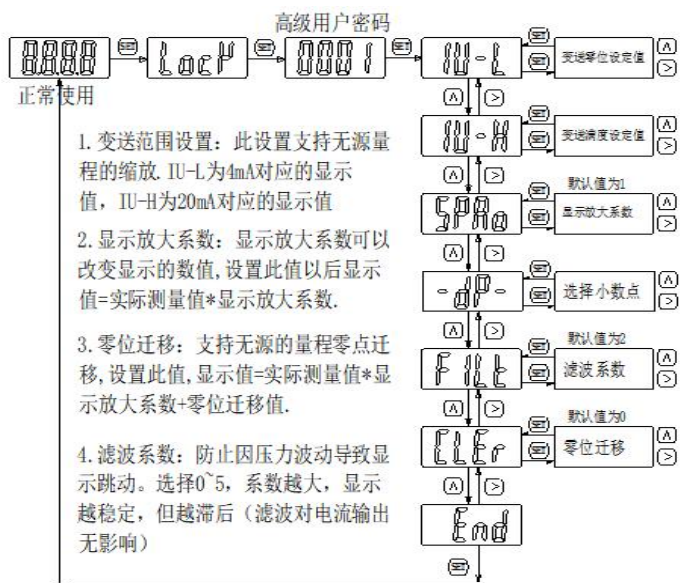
高级用户密码

8888 SET LocK SET 0001 SET IU-L

正常使用

SET 变送零位设定值 Λ >

Λ >

IU-H SET 变送满度设定值 Λ >

1. 变送范围设置：此设置支持无源量程的缩放. IU-L为4mA对应的显示值，IU-H为20mA对应的显示值

Λ >

默认值为1

SPAn SET 显示放大系数 Λ >

2. 显示放大系数：显示放大系数可以改变显示的数值，设置此值以后显示值=实际测量值*显示放大系数.

Λ >

-dP- SET 选择小数点 Λ >

3. 零位迁移：支持无源的量程零点迁移，设置此值，显示值=实际测量值*显示放大系数+零位迁移值.

Λ >

默认值为2

FiLt SET 滤波系数 Λ >

默认值为0

CLEr SET 零位迁移 Λ >

4. 滤波系数：防止因压力波动导致显示跳动。选择0~5，系数越大，显示越稳定，但越滞后（滤波对电流输出无影响）

Λ >

End

SET